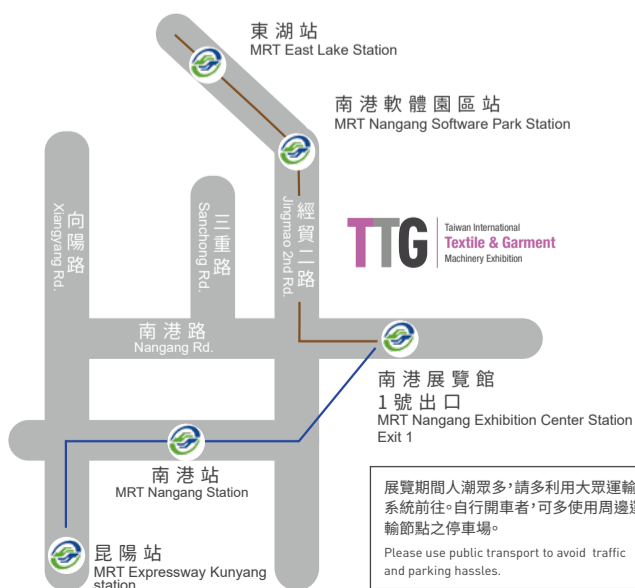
東湖站
MRT East Lake Station

南港軟體園區站
MRT Nangang Software Park Station

向陽路
Xiangyang Rd.

三重路
Sanchong Rd.

經貿二路
Jingmao 2nd Rd.

TTG
Taiwan International
Textile & Garment
Machinery Exhibition

南港路
Nangang Rd.

南港展覽館
1號出口
MRT Nangang Exhibition Center Station
Exit 1

南港站
MRT Nangang Station

崑陽站
MRT Expressway Kunyang station

展覽期間人潮眾多，請多利用大眾運輸系統前往。自行開車者，可多使用周邊運輸節點之停車場。

Please use public transport to avoid traffic and parking hassles.